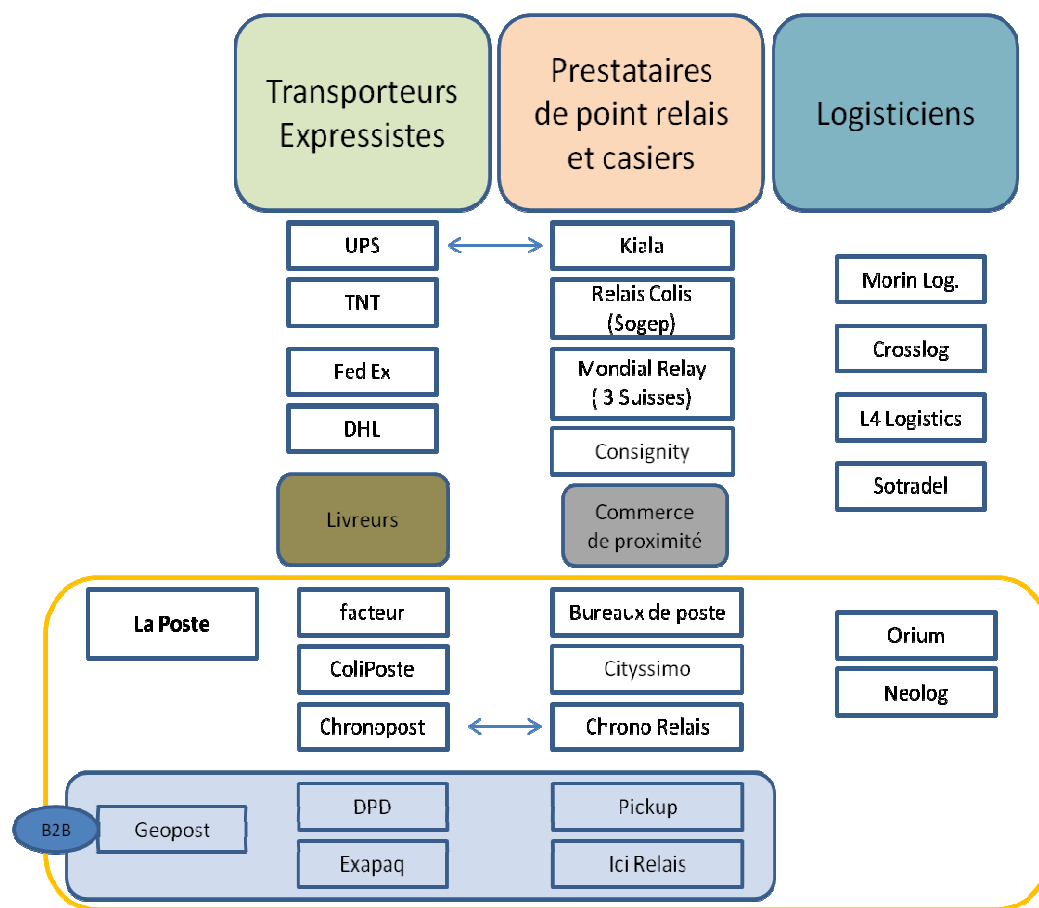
Transporteurs Expressistes

Prestataires de point relais et casiers

Logisticiens

UPS

Kiala

TNT

Relais Colis (Sogep)

Fed Ex

Mondial Relay ( 3 Suisses)

DHL

Consignity

Livreurs

Commerce de proximité

Morin Log.

Crosslog

L4 Logistics

Sotradel

La Poste

facteur

ColiPoste

Chronopost

Bureaux de poste

Cityssimo

Chrono Relais

Orium

Neolog

B2B

Geopost

DPD

Exapaq

Pickup

Ici Relais